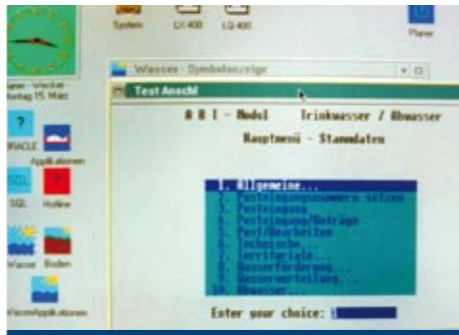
System
LQ 400
LQ 400
Planer
Uhr - Wecker
ntag 15. März
ORACLE
Applikationen
SQL
Hotline
Wasser
Boden
Wasserapplikationen
Wasser - Symbolanzeige
Test Anschl
A 8 I - Modul Trinkwasser / Abwasser
Hauptmenü - Stammdaten
1. Allgemeine...
2. Festlegungsnummern setzen
3. Festlegung
4. Festlegung/Anträge
5. Post/Bearbeiten
6. Technische...
7. Territoriale...
8. Wasserförderung...
9. Wasserverteilung...
10. Abwasser...
Enter your choice: